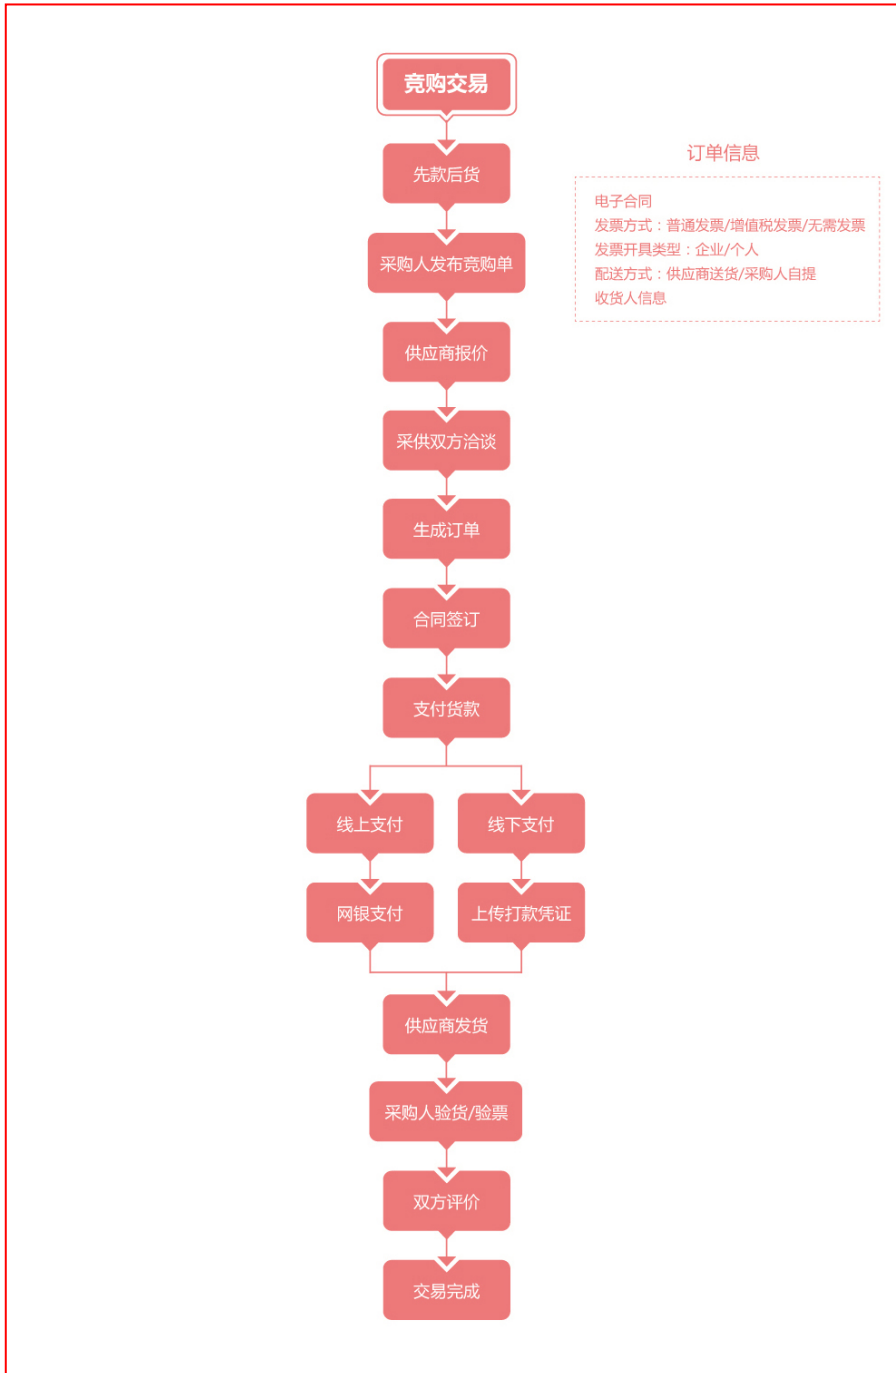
竞购交易

先款后货

采购人发布竞购单

供应商报价

采供双方洽谈

生成订单

合同签订

支付货款

线上支付

网银支付

线下支付

上传打款凭证

供应商发货

采购人验货/验票

双方评价

交易完成

订单信息

电子合同
发票方式：普通发票/增值税发票/无需发票
发票开具类型：企业/个人
配送方式：供应商送货/采购人自提
收货人信息